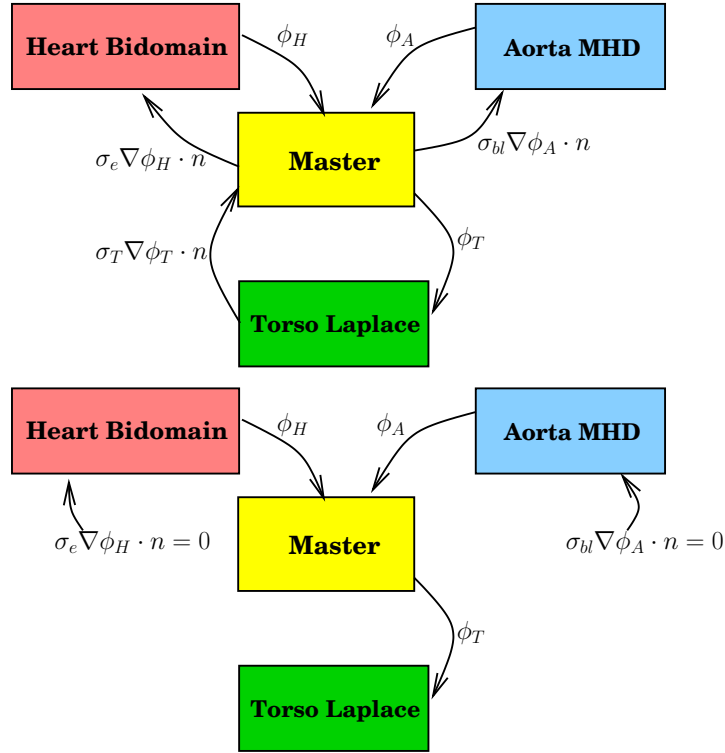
Heart Bidomain

$\phi_H$

$\phi_A$

Aorta MHD

Master

$\sigma_e \nabla \phi_H \cdot n$

$\sigma_{bl} \nabla \phi_A \cdot n$

$\sigma_T \nabla \phi_T \cdot n$

$\phi_T$

Torso Laplace

Heart Bidomain

$\phi_H$

$\phi_A$

Aorta MHD

$\sigma_e \nabla \phi_H \cdot n = 0$

Master

$\sigma_{bl} \nabla \phi_A \cdot n = 0$

$\phi_T$

Torso Laplace